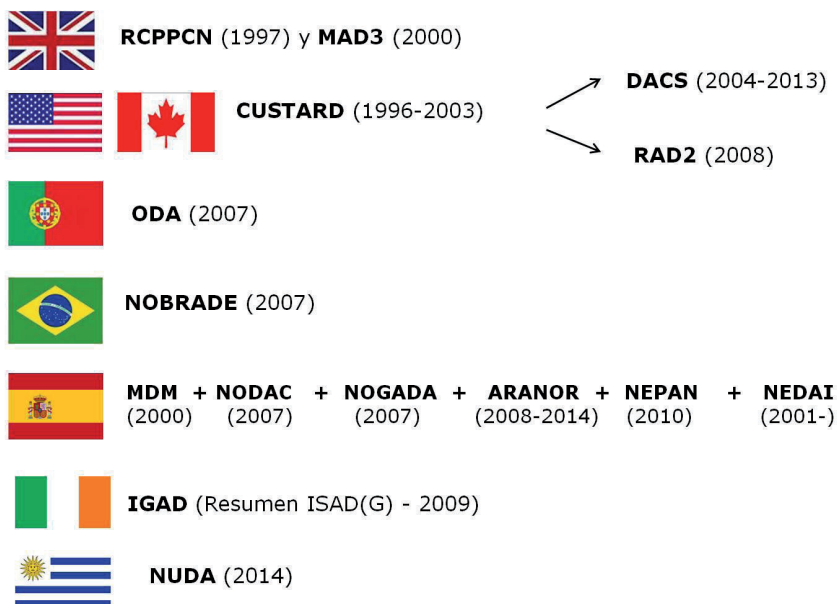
**RCPPCN** (1997) y **MAD3** (2000)

**CUSTARD** (1996-2003)

**DACS** (2004-2013)

**RAD2** (2008)

**ODA** (2007)

**NOBRADE** (2007)

**MDM** (2000) + **NODAC** (2007) + **NOGADA** (2007) + **ARANOR** (2008-2014) + **NEPAN** (2010) + **NEDAI** (2001-)

**IGAD** (Resumen ISAD(G) - 2009)

**NUDA** (2014)